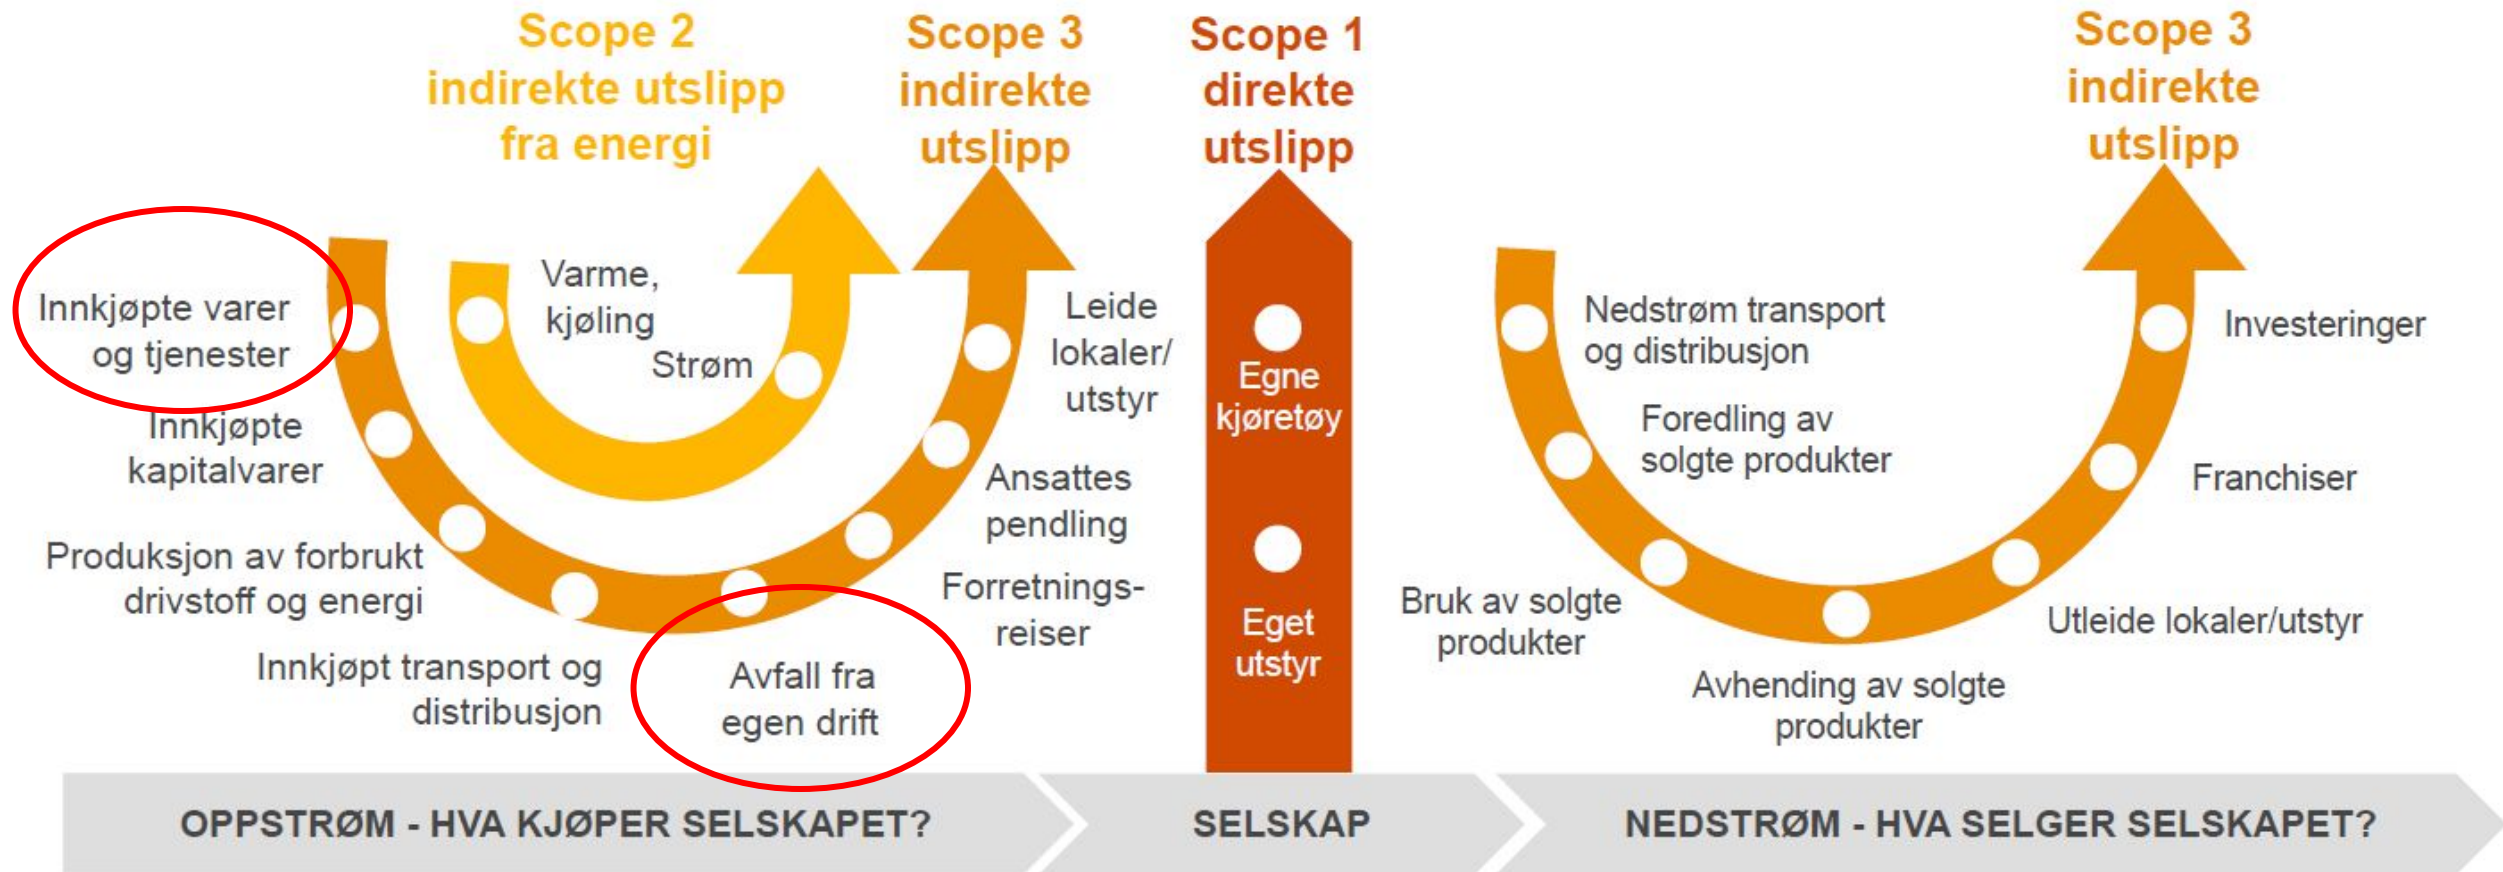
Scope 2
indirekte utslipp
fra energi

Scope 3
indirekte
utslipp

Scope 1
direkte
utslipp

Scope 3
indirekte
utslipp

Innkjøpte varer og tjenester

Varme, kjøling

Strøm

Leide lokaler/ utstyr

Egne kjøretøy

Nedstrøm transport og distribusjon

Investeringer

Innkjøpte kapitalvarer

Foredling av solgte produkter

Ansattes pendling

Franchiser

Produksjon av forbrukt drivstoff og energi

Forretnings-reiser

Eget utstyr

Bruk av solgte produkter

Utleide lokaler/utstyr

Innkjøpt transport og distribusjon

Avfall fra egen drift

Avhending av solgte produkter

OPPSTRØM - HVA KJØPER SELSKAPET?

SELSKAP

NEDSTRØM - HVA SELGER SELSKAPET?